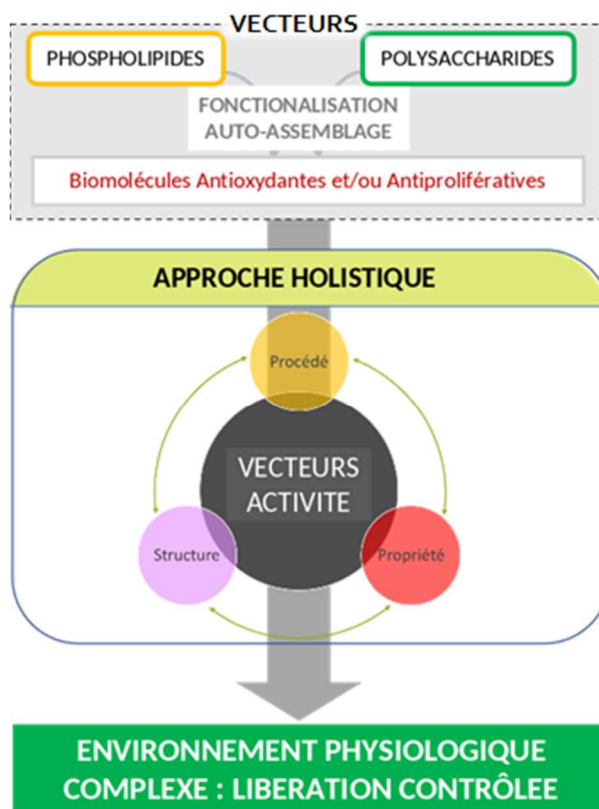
VECTEURS

PHOSPHOLIPIDES

POLYSACCHARIDES

FONCTIONALISATION
AUTO-ASSEMBLAGE

Biomolécules Antioxydantes et/ou Antiprolifératives

APPROCHE HOLISTIQUE

Procédé

VECTEURS
ACTIVITE

Structure

Propriété

ENVIRONNEMENT PHYSIOLOGIQUE
COMPLEXE : LIBERATION CONTRÔLEE